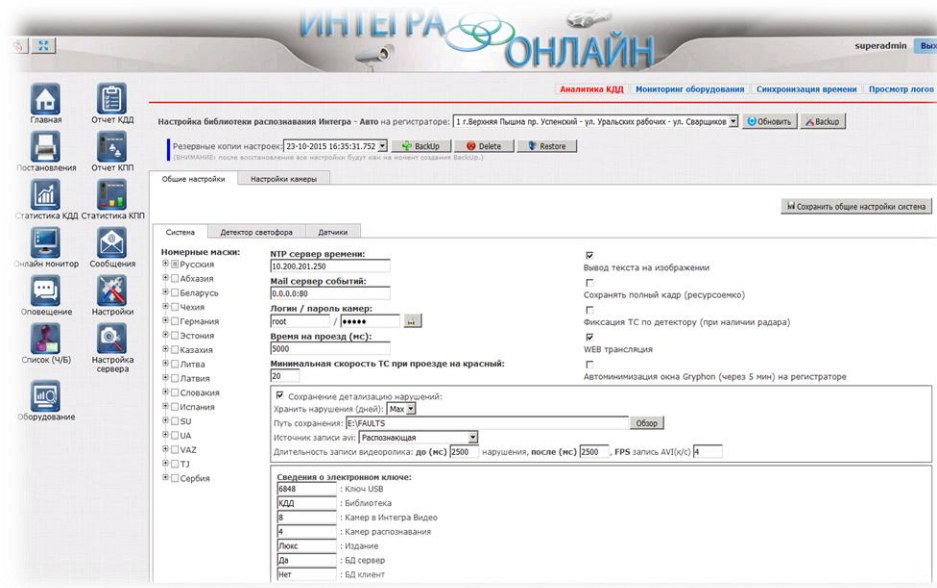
ИНТЕГРА ОНЛАЙН

superadmin Вых

Аналитика КДД | Мониторинг оборудования | Синхронизация времени | Просмотр логов

Главная
Отчет КДД
Постановления
Отчет КПП
Статистика КДД
Статистика КПП
Онлайн монитор
Сообщения
Оповещение
Настройки
Список (Ч/Б)
Настройка сервера
Оборудование

Настройка библиотеки распознавания Интегра - Авто на регистраторе: 1 г.Верхняя Пышма пр. Успенский - ул. Уральских рабочих - ул. Сварщиков | Обновить | Backup

Резервные копии настроек: 23-10-2015 16:35:31.752 | BackUp | Delete | Restore
(ВНИМАНИЕ) после восстановление все настройки будут как на момент создания BackUp.)

Общие настройки | Настройки камеры

Сохранить общие настройки система

Система | Детектор светофора | Датчики

Номерные маски:
Русская
Абхазия
Беларусь
Чехия
Германия
Эстония
Казахия
Литва
Латвия
Словакия
Испания
SU
UA
VAZ
TJ
Сербия

NTP сервер времени:
10.200.201.250
Mail сервер событий:
0.0.0.0:80
Логин / пароль камер:
root / •••••
Время на проезд (мс):
5000
Минимальная скорость ТС при проезде на красный:
20

Вывод текста на изображении
Сохранять полный кадр (ресурсоемко)
Фиксация ТС по детектору (при наличии радара)
WEB трансляция
Автоминимизация окна Gryphon (через 5 мин) на регистраторе

Сохранение детализацию нарушений:
Хранить нарушения (дней): Max
Путь сохранения: E:\FAULTS | Обзор
Источник записи avi: Распознающая
Длительность записи видеоролика: до (мс) 2500 нарушения, после (мс) 2500, FPS запись AVI(к/с) 4

Сведения о электронном ключе:
6848 : Ключ USB
КДД : Библиотека
8 : Камер в Интегра Видео
4 : Камер распознавания
Люкс : Издание
Да : БД сервер
Нет : БД клиент